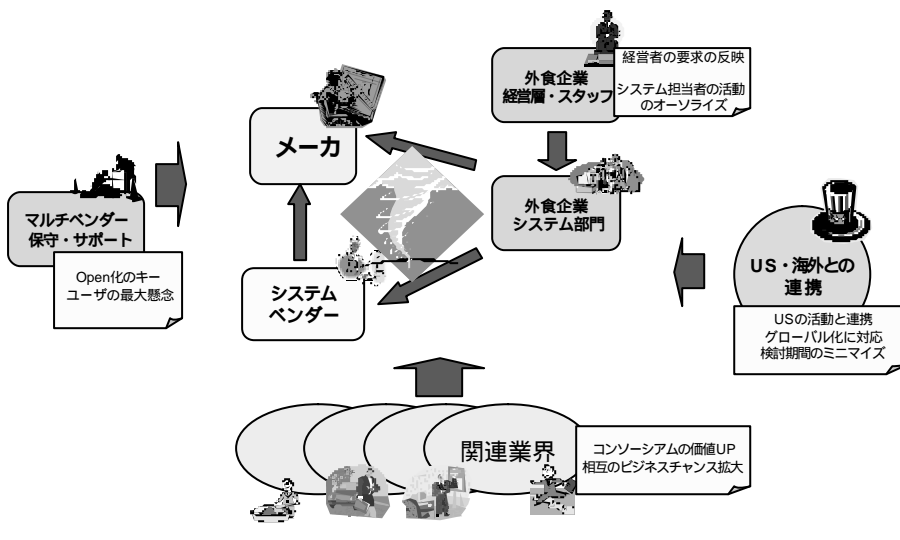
外食企業
経営層・スタッフ

経営者の要求の反映

システム担当者の活動のオーソライズ

メーカ

外食企業
システム部門

マルチベンダー
保守・サポート

Open化のキーユーザの最大懸念

US・海外との連携

USの活動と連携
グローバル化に対応
検討期間のミニマイズ

システム
ベンダー

関連業界

コンソーシアムの価値UP
相互のビジネスチャンス拡大